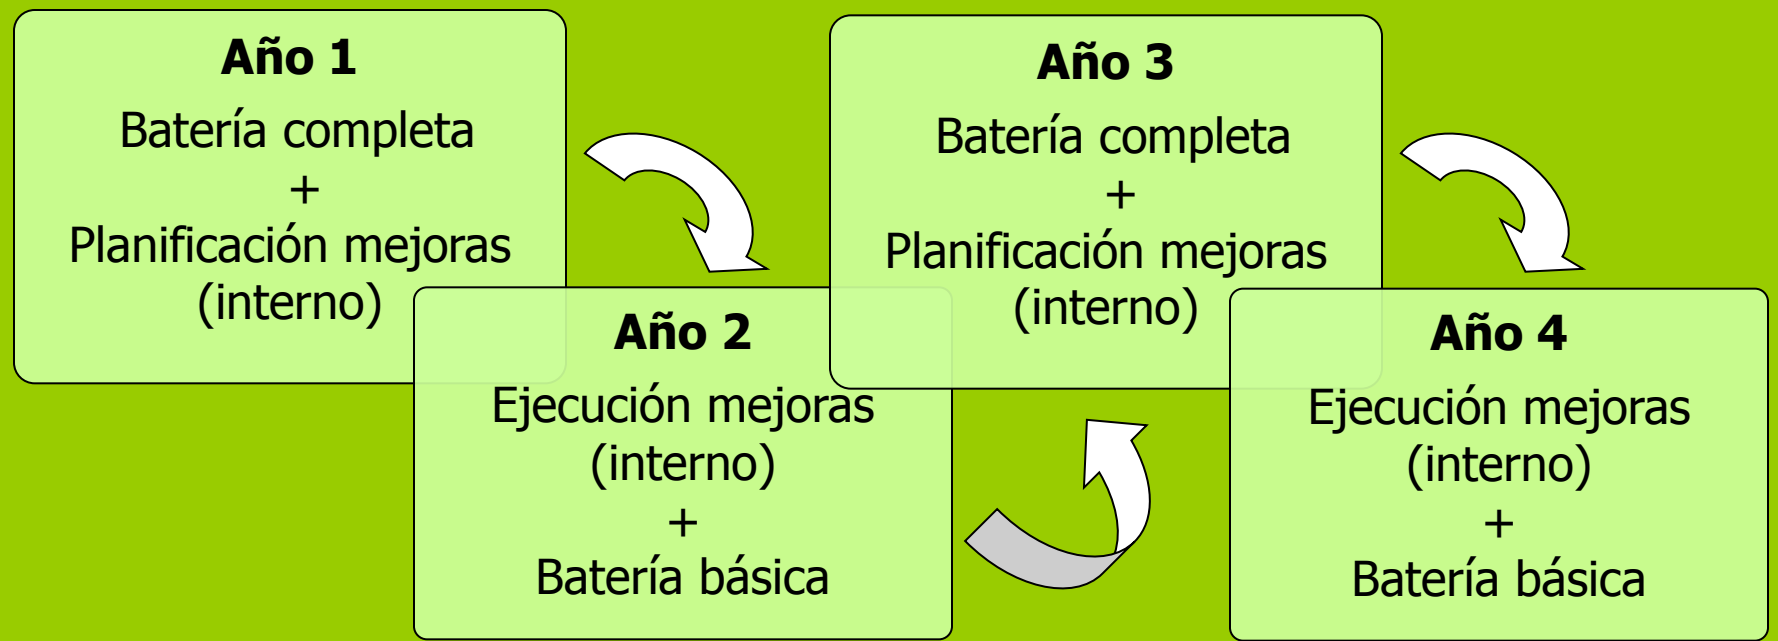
**Año 1**
Batería completa
+
Planificación mejoras
(interno)

**Año 2**
Ejecución mejoras
(interno)
+
Batería básica

**Año 3**
Batería completa
+
Planificación mejoras
(interno)

**Año 4**
Ejecución mejoras
(interno)
+
Batería básica